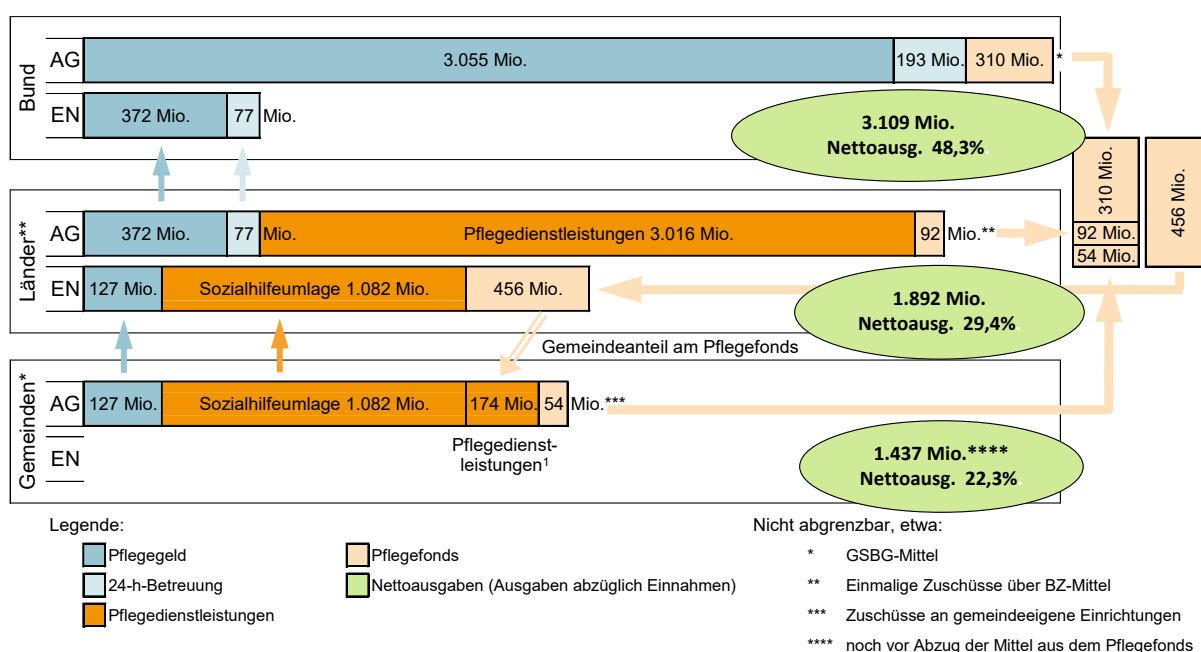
Bund

AG 3.055 Mio. 193 Mio. 310 Mio. *

EN 372 Mio. 77 Mio.

3.109 Mio.
Nettoausg. 48,3%

310 Mio.
92 Mio.
54 Mio.

456 Mio.

Länder**

AG 372 Mio. 77 Mio. Pflegedienstleistungen 3.016 Mio. 92 Mio.**

EN 127 Mio. Sozialhilfeumlage 1.082 Mio. 456 Mio.

1.892 Mio.
Nettoausg. 29,4%

Gemeindeanteil am Pflegefonds

Gemeinden*

AG 127 Mio. Sozialhilfeumlage 1.082 Mio. 174 Mio. 54 Mio.***

EN

Pflegedienstleistungen$^1$

1.437 Mio.****
Nettoausg. 22,3%

Legende:

Pflegegeld

24-h-Betreuung

Pflegedienstleistungen

Pflegefonds

Nettoausgaben (Ausgaben abzüglich Einnahmen)

Nicht abgrenzbar, etwa:

* GSBG-Mittel

** Einmalige Zuschüsse über BZ-Mittel

*** Zuschüsse an gemeindeeigene Einrichtungen

**** noch vor Abzug der Mittel aus dem Pflegefonds